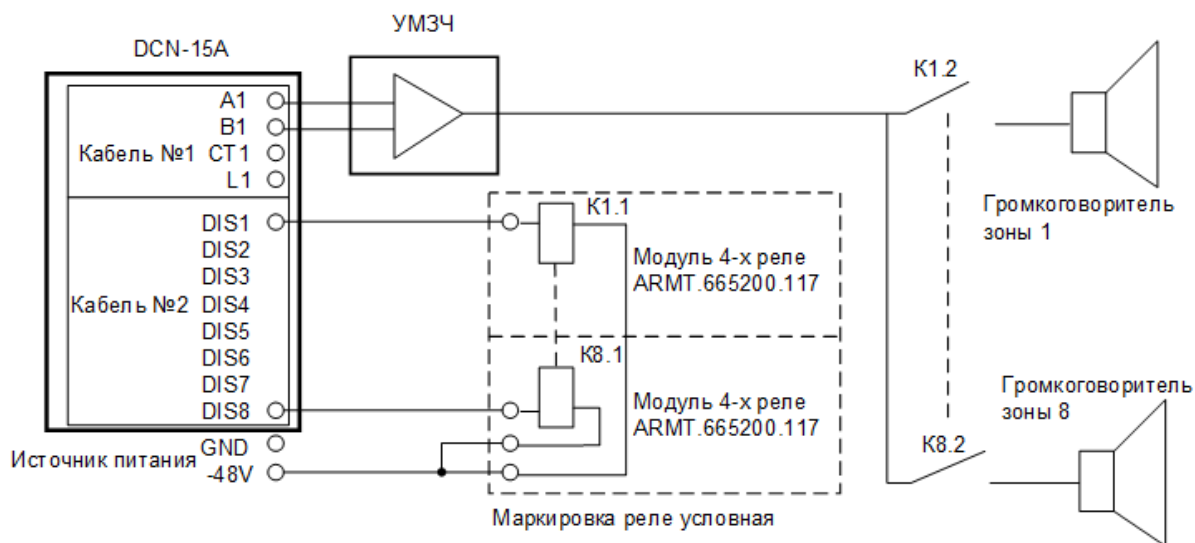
УМЗЧ

DCN-15A

A1
B1
Кабель №1 CT1
L1

DIS1
DIS2
DIS3
Кабель №2 DIS4
DIS5
DIS6
DIS7
DIS8

GND
Источник питания -48V

K1.2

K1.1

Модуль 4-х реле ARMT.665200.117

K8.1

Модуль 4-х реле ARMT.665200.117

K8.2

Громкоговоритель зоны 1

Громкоговоритель зоны 8

Маркировка реле условная